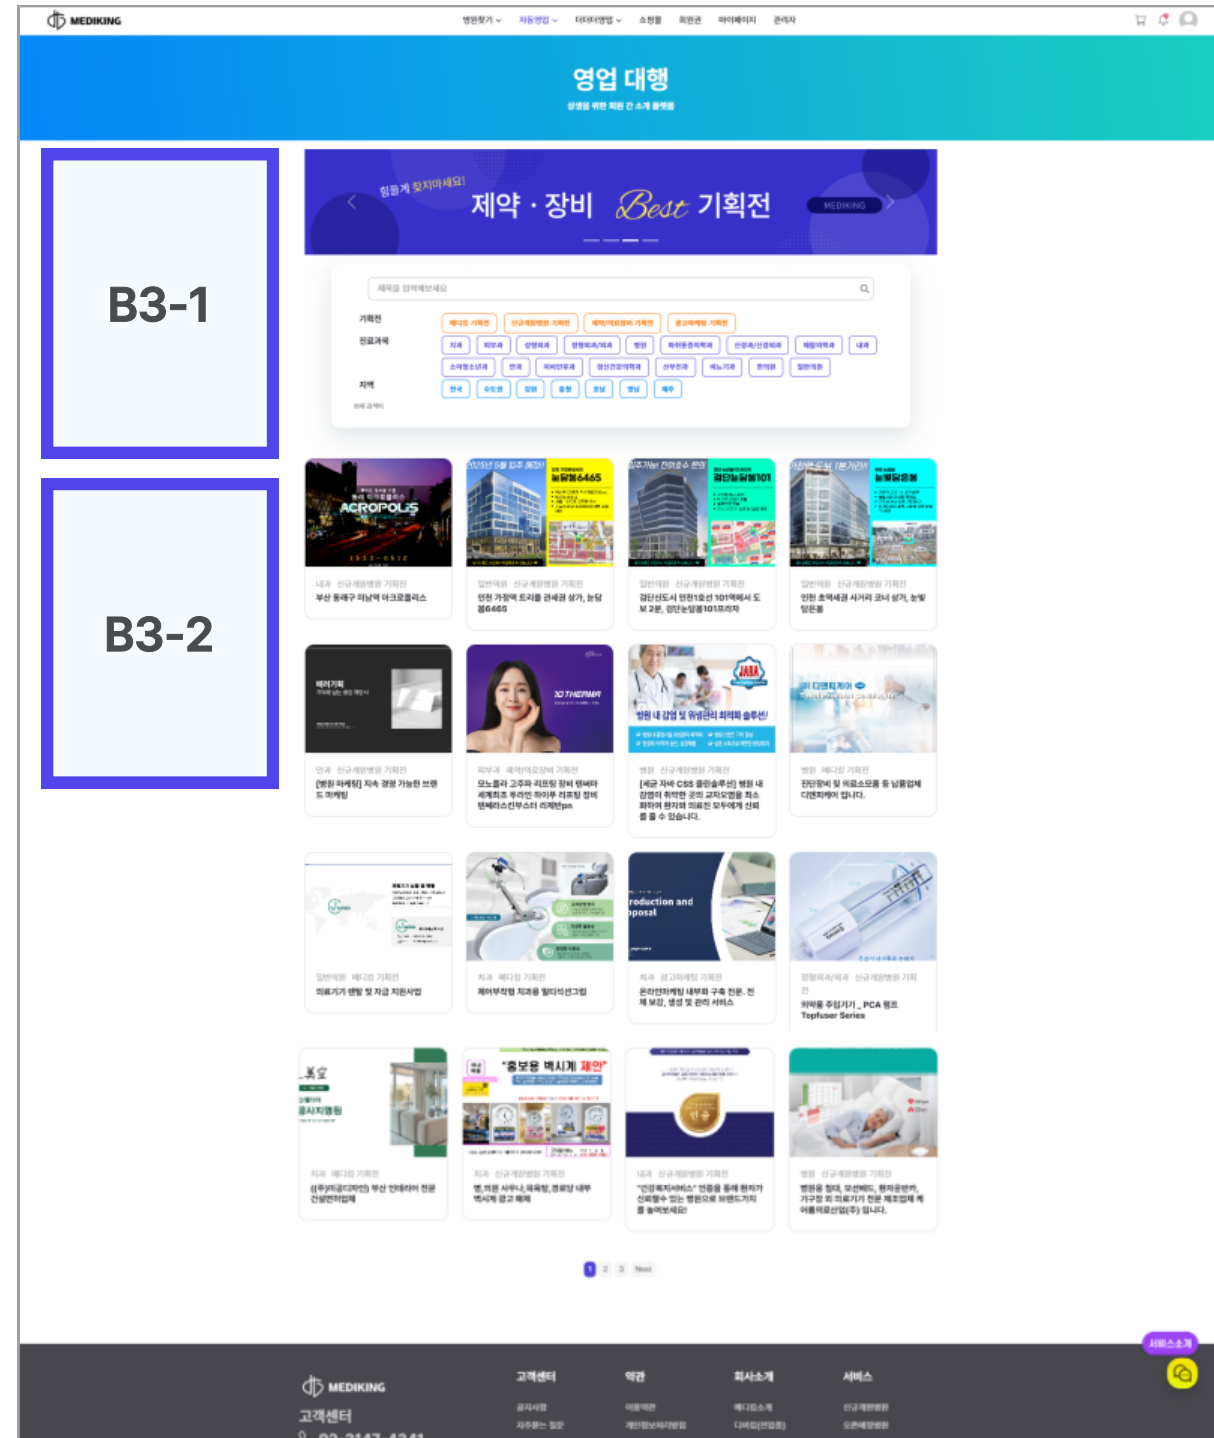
MEDIKING

병원찾기 자동영업 더터미영업 소청불 회원권 마이페이지 관리자

영업 대행

B3-1

B3-2

힘들게 찾지마세요!

제약 · 장비 Best 기획전

MEDIKING

기획전

진료과목

지역

부산 동래구 미남역 아크로폴리스

인천 가정역 트리플 권세권 상가, 눈달봄6465

검단신도시 인천1호선 101역에서 도보 2분, 검단눈달봄101프라자

인천 초역세권 사거리 코너 상가, 눈빛담은봄

[병원 마케팅] 지속 경영 가능한 브랜드 마케팅

3D THERMA

병원 내 감염 및 위생관리 최적화 솔루션!

의료기기 렌탈 및 자금 지원사업

roduction and oposal

온라인마케팅 내부화 구축 전문. 전체 보강, 생성 및 관리 서비스

의약품 주입기기 _ PCA 펌프 Topfuser Series

"홍보용 벽시계 제안"

1 2 3 Next

서비스소개

MEDIKING

고객센터

고객센터

약관

회사소개

서비스